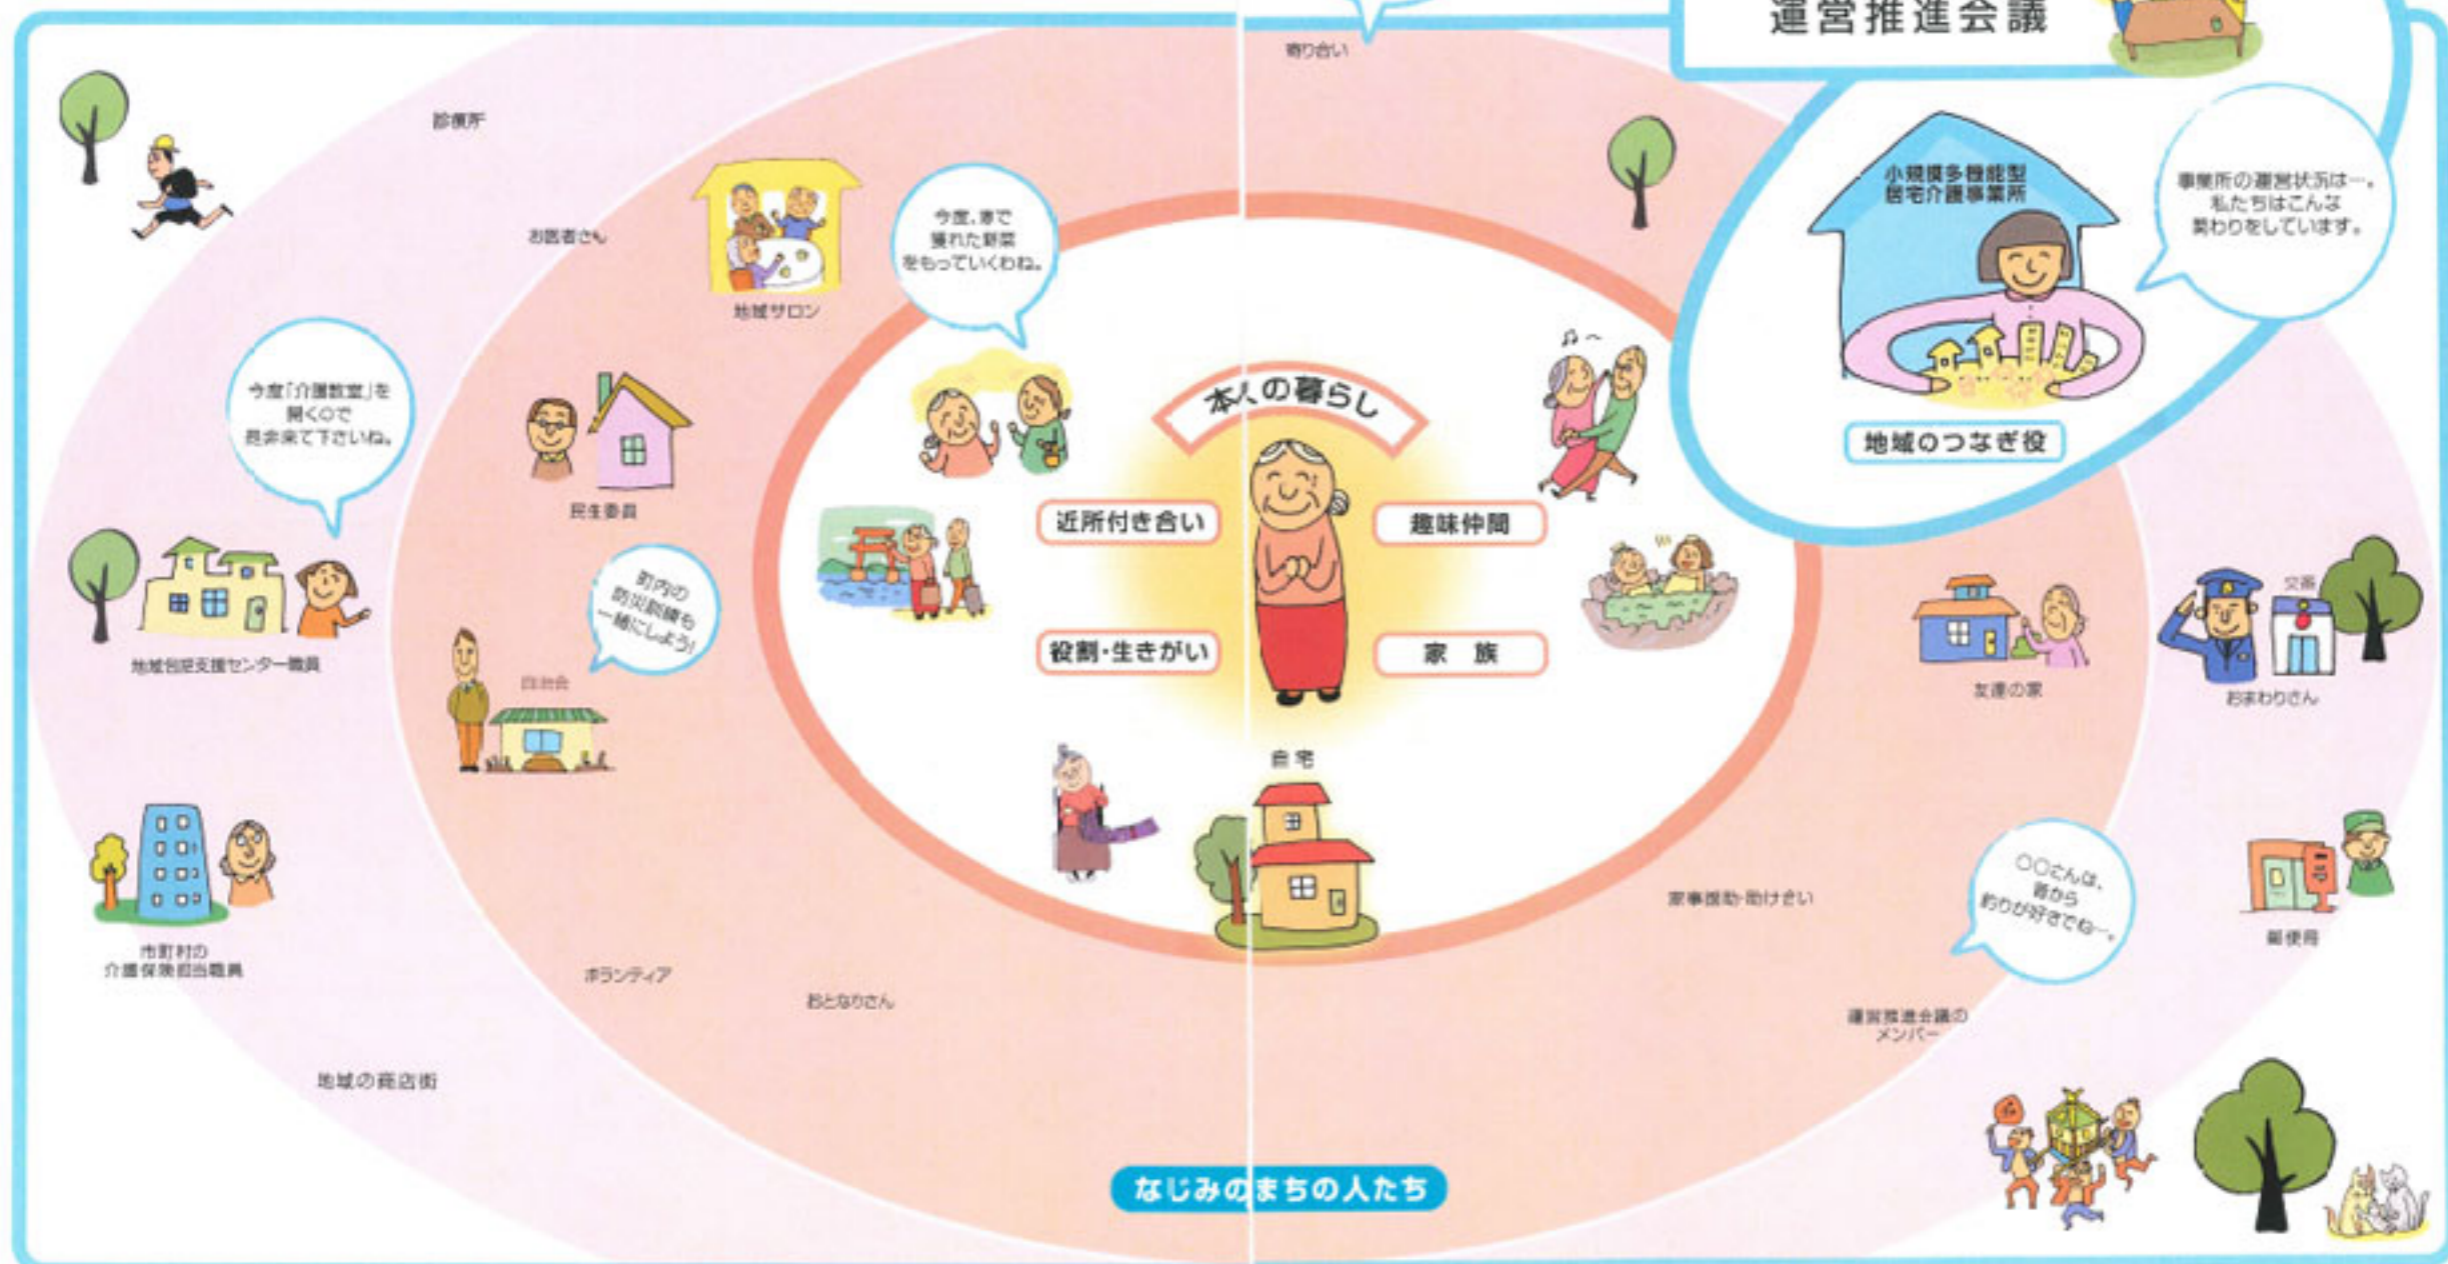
運営推進会議

寄り合い

診療所

お医者さん

地域サロン

今度、畑で獲れた野菜をもっていくわね。

小規模多機能型居宅介護事業所

事業所の運営状況は…。私たちはこんな関わりをしています。

地域のつなぎ役

今度「介護教室」を開くので是非来て下さいね。

民生委員

本人の暮らし

近所付き合い

趣味仲間

役割・生きがい

家　族

町内の防災訓練も一緒にしよう!

自治会

地域包括支援センター職員

友達の家

交番

おまわりさん

自宅

市町村の介護保険担当職員

家事援助・助けあい

○○さんは、昔から祭りが好きでね～。

郵便局

ボランティア

おとなりさん

運営推進会議のメンバー

地域の商店街

なじみのまちの人たち